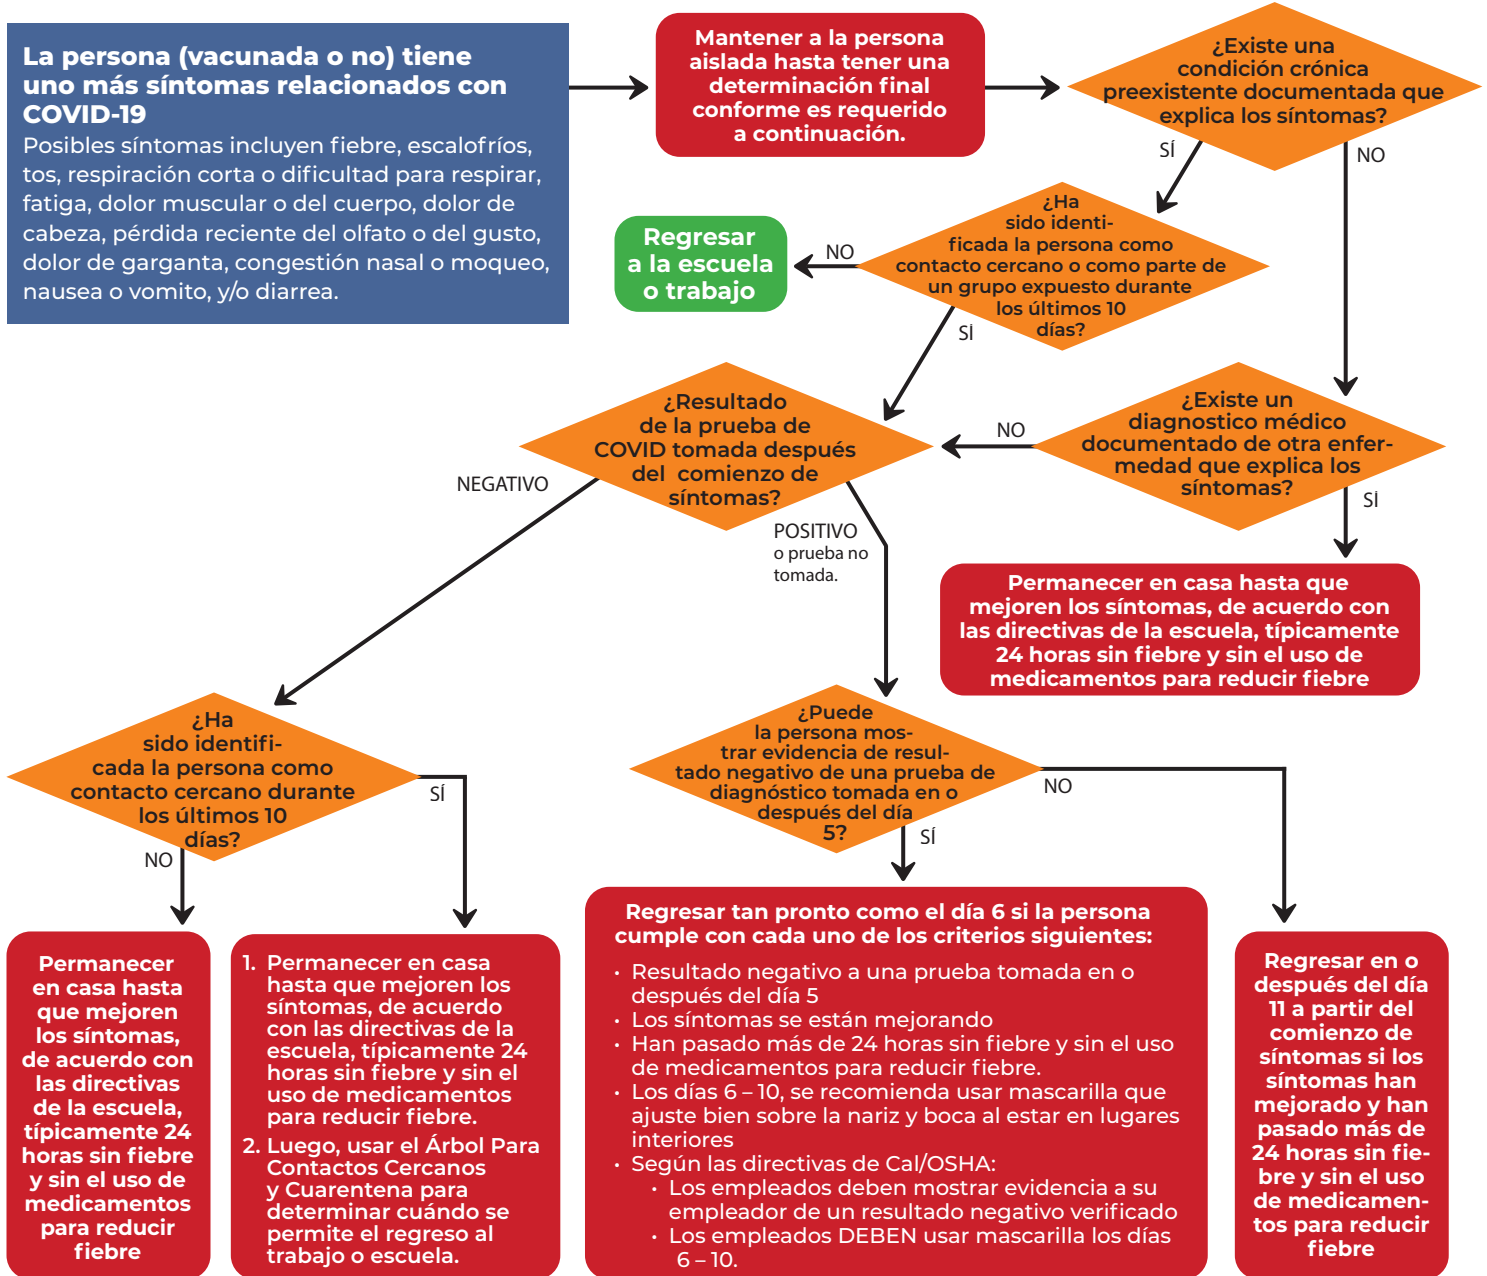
**La persona (vacunada o no) tiene uno más síntomas relacionados con COVID-19**
Posibles síntomas incluyen fiebre, escalofríos, tos, respiración corta o dificultad para respirar, fatiga, dolor muscular o del cuerpo, dolor de cabeza, pérdida reciente del olfato o del gusto, dolor de garganta, congestión nasal o moqueo, nausea o vomito, y/o diarrea.

Mantener a la persona aislada hasta tener una determinación final conforme es requerido a continuación.

¿Existe una condición crónica preexistente documentada que explica los síntomas?

SÍ

NO

¿Ha sido identificada la persona como contacto cercano o como parte de un grupo expuesto durante los últimos 10 días?

NO

Regresar a la escuela o trabajo

SÍ

¿Resultado de la prueba de COVID tomada después del comienzo de síntomas?

NO

¿Existe un diagnostico médico documentado de otra enfermedad que explica los síntomas?

SÍ

NEGATIVO

POSITIVO o prueba no tomada.

Permanecer en casa hasta que mejoren los síntomas, de acuerdo con las directivas de la escuela, típicamente 24 horas sin fiebre y sin el uso de medicamentos para reducir fiebre

¿Ha sido identificada la persona como contacto cercano durante los últimos 10 días?

SÍ

NO

¿Puede la persona mostrar evidencia de resultado negativo de una prueba de diagnóstico tomada en o después del día 5?

NO

SÍ

Permanecer en casa hasta que mejoren los síntomas, de acuerdo con las directivas de la escuela, típicamente 24 horas sin fiebre y sin el uso de medicamentos para reducir fiebre

1. Permanecer en casa hasta que mejoren los síntomas, de acuerdo con las directivas de la escuela, típicamente 24 horas sin fiebre y sin el uso de medicamentos para reducir fiebre.
2. Luego, usar el Árbol Para Contactos Cercanos y Cuarentena para determinar cuándo se permite el regreso al trabajo o escuela.

Regresar tan pronto como el día 6 si la persona cumple con cada uno de los criterios siguientes:
• Resultado negativo a una prueba tomada en o después del día 5
• Los síntomas se están mejorando
• Han pasado más de 24 horas sin fiebre y sin el uso de medicamentos para reducir fiebre.
• Los días 6 – 10, se recomienda usar mascarilla que ajuste bien sobre la nariz y boca al estar en lugares interiores
• Según las directivas de Cal/OSHA:
  • Los empleados deben mostrar evidencia a su empleador de un resultado negativo verificado
  • Los empleados DEBEN usar mascarilla los días 6 – 10.

Regresar en o después del día 11 a partir del comienzo de síntomas si los síntomas han mejorado y han pasado más de 24 horas sin fiebre y sin el uso de medicamentos para reducir fiebre